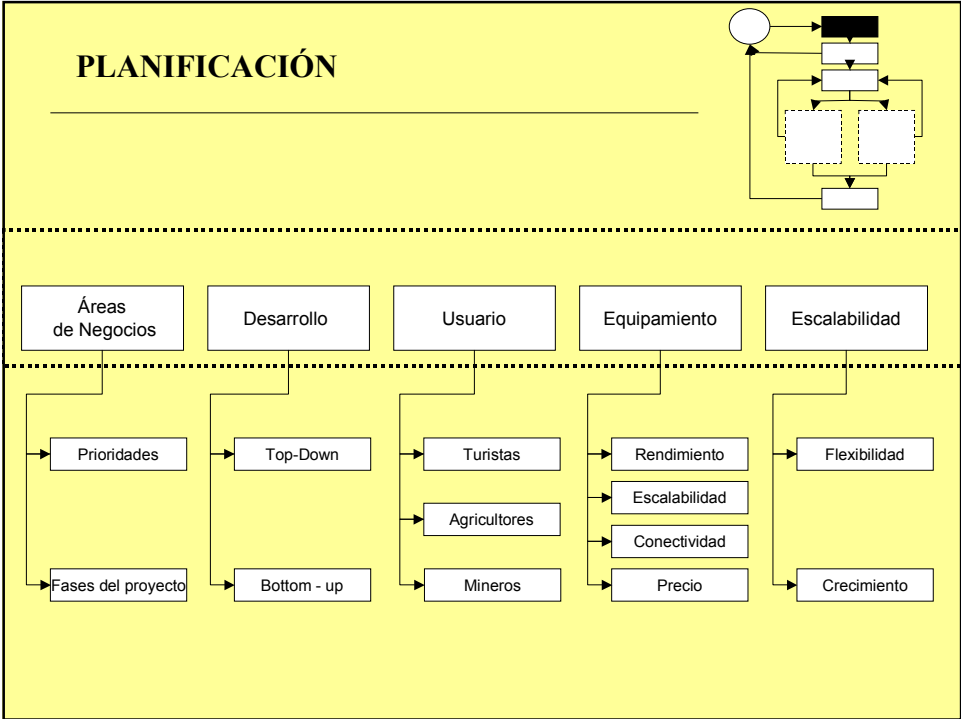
PLANIFICACIÓN

Áreas de Negocios

Prioridades

Fases del proyecto

Desarrollo

Top-Down

Bottom - up

Usuario

Turistas

Agricultores

Mineros

Equipamiento

Rendimiento

Escalabilidad

Conectividad

Precio

Escalabilidad

Flexibilidad

Crecimiento